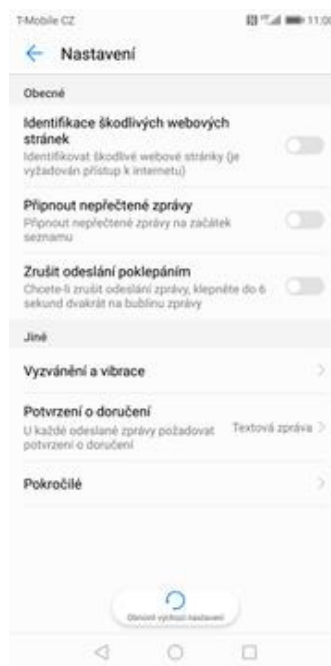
T-Mobile CZ

11:00

Nastavení

Obecné

Identifikace škodlivých webových stránek
Identifikovat škodlivé webové stránky (je vyžadován přístup k internetu)

Připnout nepřečtené zprávy
Připnout nepřečtené zprávy na začátek seznamu

Zrušit odeslání poklepáním
Chcete-li zrušit odeslání zprávy, klepněte do 6 sekund dvakrát na bublinu zprávy

Jiné

Vyzvánění a vibrace

Potvrzení o doručení
U každé odeslané zprávy požadovat potvrzení o doručení
Textová zpráva

Pokročilé

Obnovit výchozí nastavení